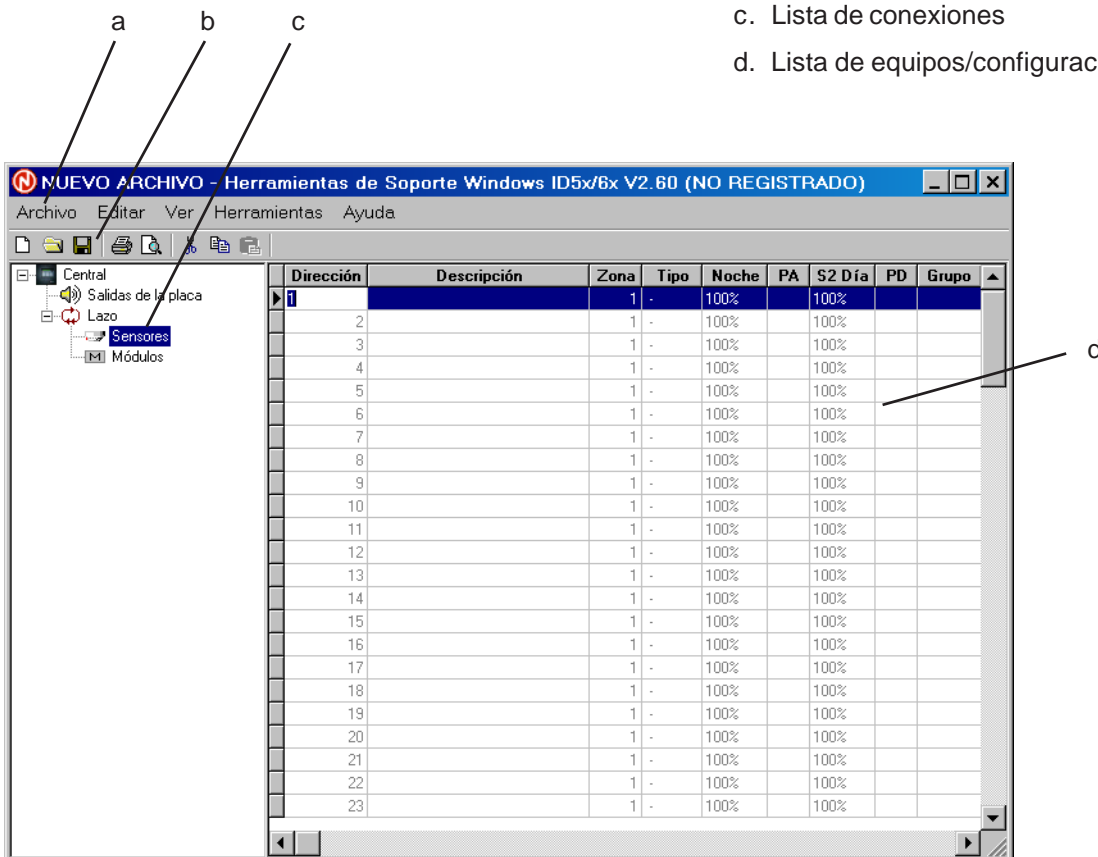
a b c

c. Lista de conexiones

d. Lista de equipos/configurac

NUEVO ARCHIVO - Herramientas de Soporte Windows ID5x/6x V2.60 (NO REGISTRADO)

Archivo Editar Ver Herramientas Ayuda

Central
Salidas de la placa
Lazo
Sensores
Módulos

| Dirección | Descripción | Zona | Tipo | Noche | PA | S2 Día | PD | Grupo |
|---|---|---|---|---|---|---|---|---|
| 1 | | 1 | - | 100% | | 100% | | |
| 2 | | 1 | - | 100% | | 100% | | |
| 3 | | 1 | - | 100% | | 100% | | |
| 4 | | 1 | - | 100% | | 100% | | |
| 5 | | 1 | - | 100% | | 100% | | |
| 6 | | 1 | - | 100% | | 100% | | |
| 7 | | 1 | - | 100% | | 100% | | |
| 8 | | 1 | - | 100% | | 100% | | |
| 9 | | 1 | - | 100% | | 100% | | |
| 10 | | 1 | - | 100% | | 100% | | |
| 11 | | 1 | - | 100% | | 100% | | |
| 12 | | 1 | - | 100% | | 100% | | |
| 13 | | 1 | - | 100% | | 100% | | |
| 14 | | 1 | - | 100% | | 100% | | |
| 15 | | 1 | - | 100% | | 100% | | |
| 16 | | 1 | - | 100% | | 100% | | |
| 17 | | 1 | - | 100% | | 100% | | |
| 18 | | 1 | - | 100% | | 100% | | |
| 19 | | 1 | - | 100% | | 100% | | |
| 20 | | 1 | - | 100% | | 100% | | |
| 21 | | 1 | - | 100% | | 100% | | |
| 22 | | 1 | - | 100% | | 100% | | |
| 23 | | 1 | - | 100% | | 100% | | |

c